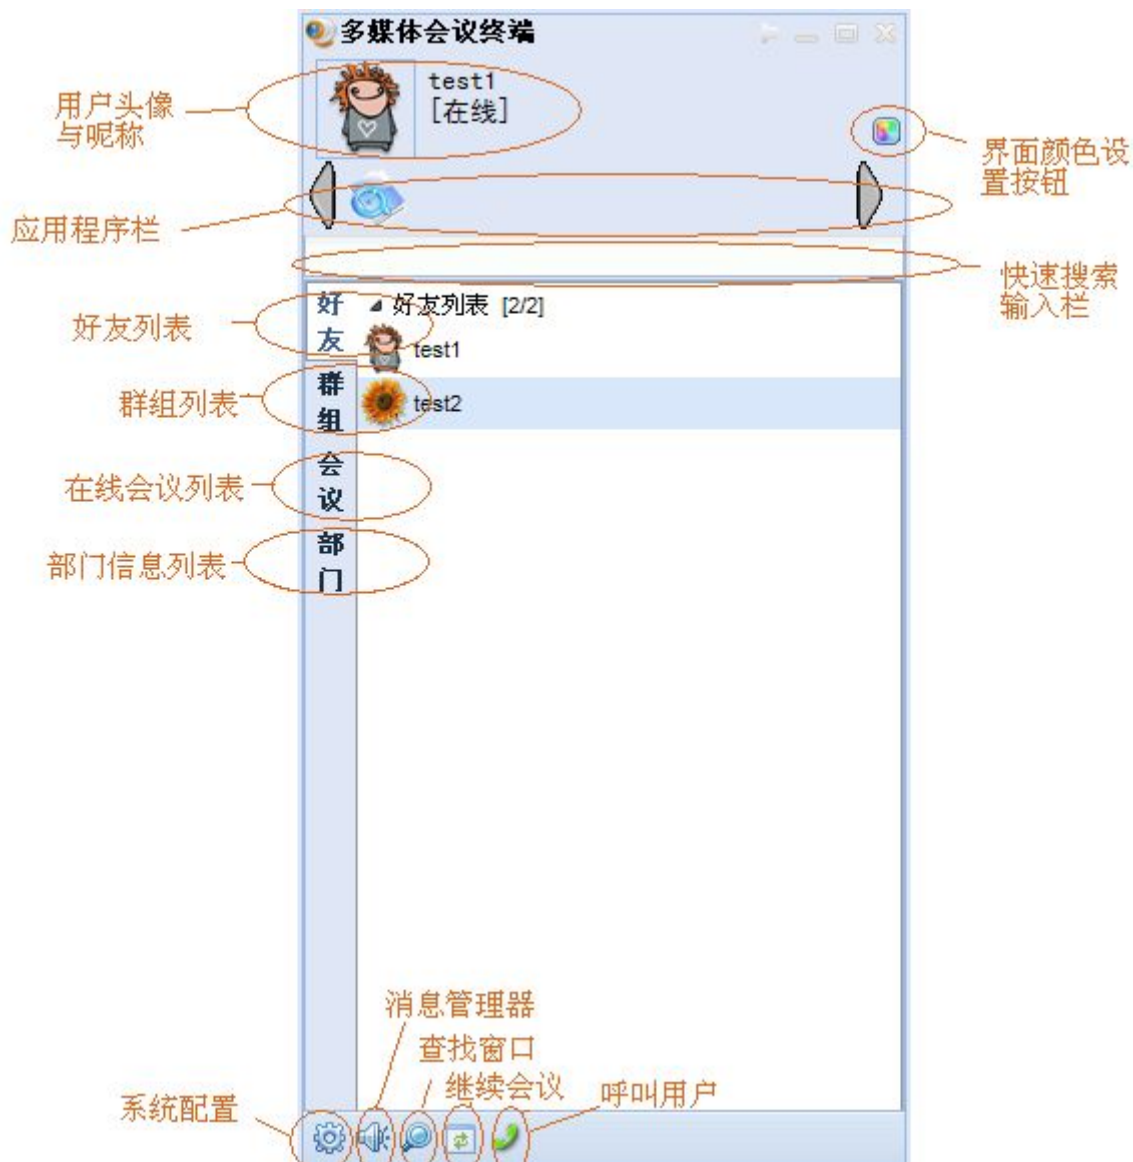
多媒体会议终端

用户头像与昵称

test1
[在线]

界面颜色设置按钮

应用程序栏

快速搜索输入栏

好友列表

好友

好友列表 [2/2]

test1

群组列表

群组

test2

在线会议列表

会议

部门信息列表

部门

消息管理器

查找窗口

继续会议

呼叫用户

系统配置